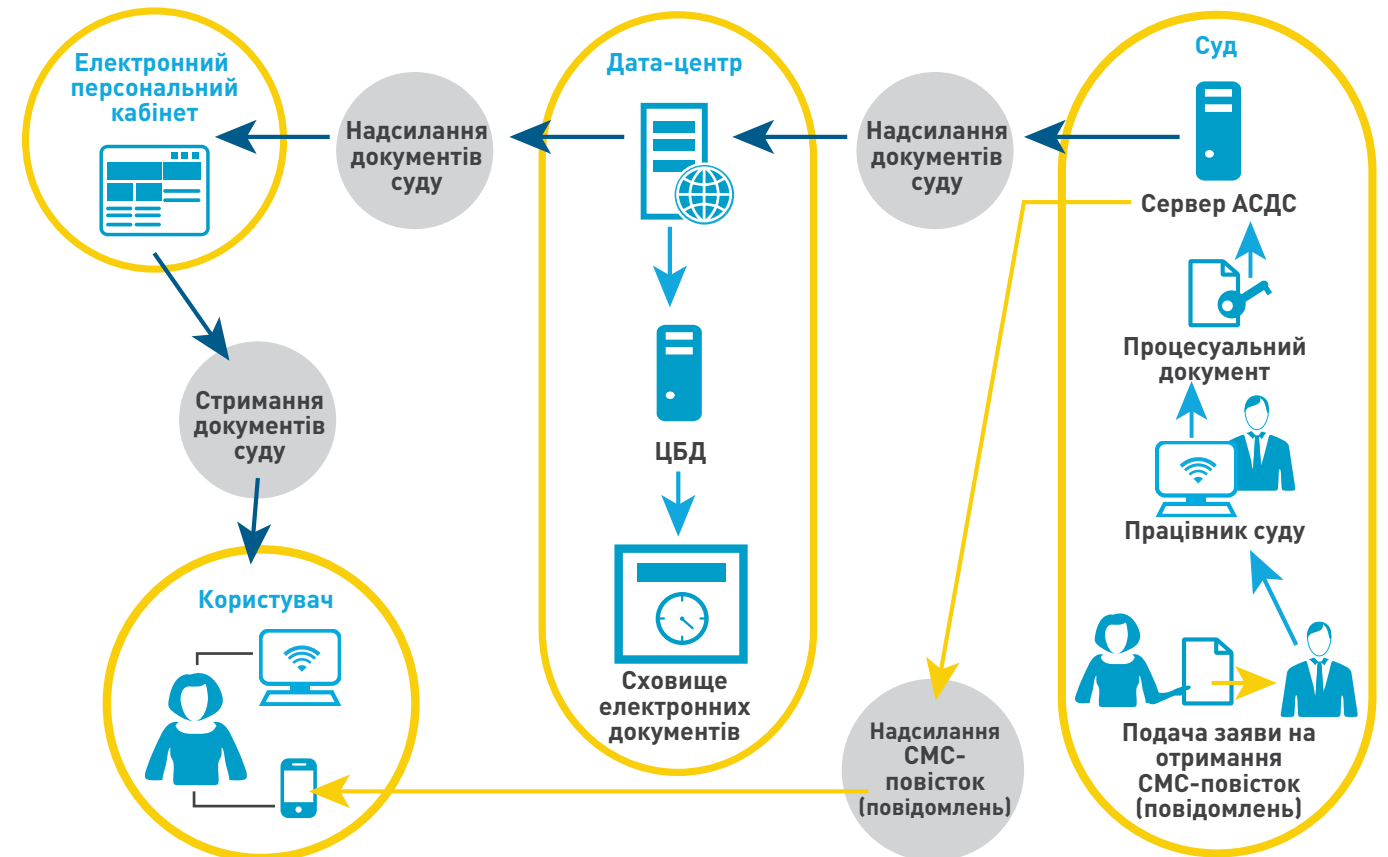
Електронний персональний кабінет

Надсилання документів суду

Дата-центр

Надсилання документів суду

Суд

Сервер АСДС

Процесуальний документ

Працівник суду

Подача заяви на отримання СМС-повісток (повідомлень)

ЦБД

Сховище електронних документів

Стримання документів суду

Користувач

Надсилання СМС-повісток (повідомлень)